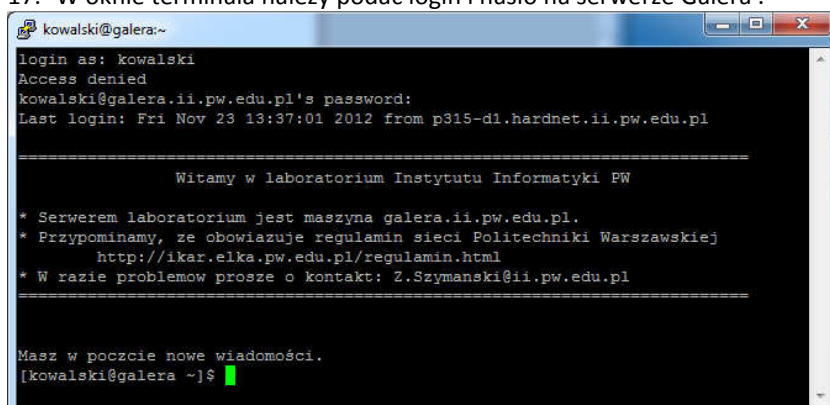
17. W oknie terminala należy podać login i hasło na serwerze Galera .

kowalski@galera:~

login as: kowalski
Access denied
kowalski@galera.ii.pw.edu.pl's password:
Last login: Fri Nov 23 13:37:01 2012 from p315-d1.hardnet.ii.pw.edu.pl

================================================================================
Witamy w laboratorium Instytutu Informatyki PW

* Serwerem laboratorium jest maszyna galera.ii.pw.edu.pl.
* Przypominamy, ze obowiazuje regulamin sieci Politechniki Warszawskiej
http://ikar.elka.pw.edu.pl/regulamin.html
* W razie problemow prosze o kontakt: Z.Szymanski@ii.pw.edu.pl
================================================================================

Masz w poczcie nowe wiadomości.
[kowalski@galera ~]$